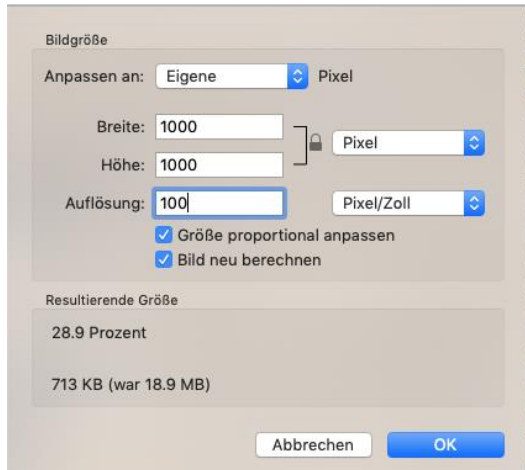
Bildgröße

Anpassen an: Eigene Pixel

Breite: 1000

Höhe: 1000

Pixel

Auflösung: 100

Pixel/Zoll

Größe proportional anpassen

Bild neu berechnen

Resultierende Größe

28.9 Prozent

713 KB (war 18.9 MB)

Abbrechen

OK